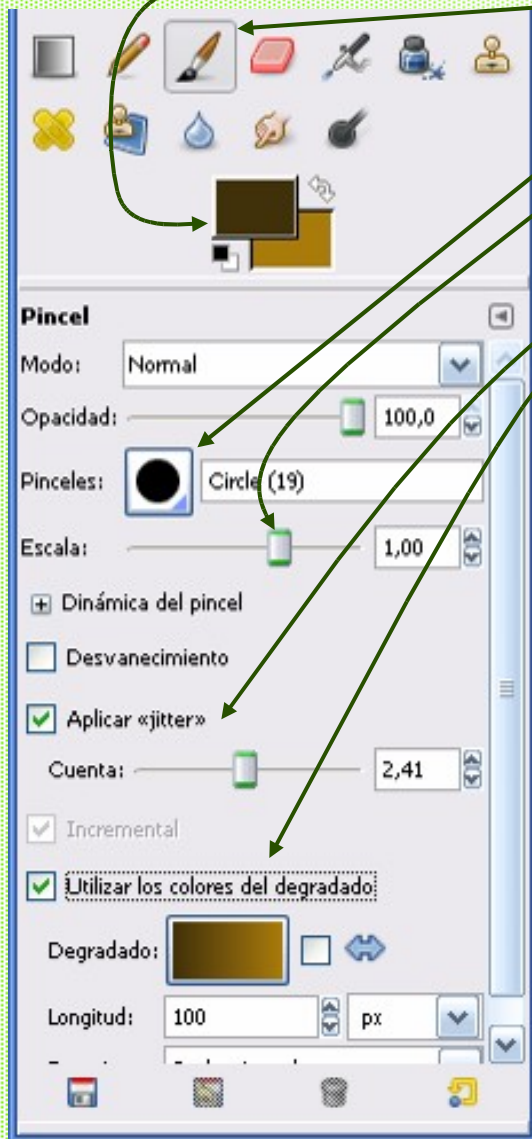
Pincel

Modo: Normal

Opacidad: 100,0

Pinceles: Circle (19)

Escala: 1,00

Dinámica del pincel

Desvanecimiento

Aplicar «jitter»

Cuenta: 2,41

Incremental

Utilizar los colores del degradado

Degradado:

Longitud: 100 px

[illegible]